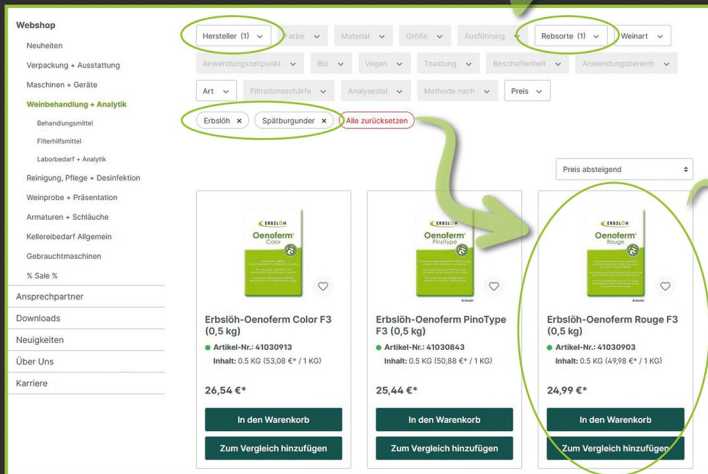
Webshop
Neuheiten
Verpackung + Ausstattung
Maschinen + Geräte
Weinbehandlung + Analytik
Behandlungsmittel
Filterhilfsmittel
Laborbedarf + Analytik
Reinigung, Pflege + Desinfektion
Weinprobe + Präsentation
Armaturen + Schläuche
Kellereibedarf Allgemein
Gebrauchtmaschinen
% Sale %
Ansprechpartner
Downloads
Neuigkeiten
Über Uns
Karriere

Hersteller (1)
Farbe
Material
Größe
Ausführung
Rebsorte (1)
Weinart
Anwendungszeitpunkt
Bio
Vegan
Toastung
Beschaffenheit
Anwendungsbereich
Art
Filtrationsschärfe
Analyseziel
Methode nach
Preis
Erbslöh ×
Spätburgunder ×
Alle zurücksetzen

Preis absteigend

ERBSLÖH
Oenoferm
Color

Erbslöh-Oenoferm Color F3 (0,5 kg)
Artikel-Nr.: 41030913
Inhalt: 0.5 KG (53,08 €* / 1 KG)
26,54 €*
In den Warenkorb
Zum Vergleich hinzufügen

ERBSLÖH
Oenoferm
PinoType

Erbslöh-Oenoferm PinoType F3 (0,5 kg)
Artikel-Nr.: 41030843
Inhalt: 0.5 KG (50,88 €* / 1 KG)
25,44 €*
In den Warenkorb
Zum Vergleich hinzufügen

ERBSLÖH
Oenoferm
Rouge

Erbslöh-Oenoferm Rouge F3 (0,5 kg)
Artikel-Nr.: 41030903
Inhalt: 0.5 KG (49,98 €* / 1 KG)
24,99 €*
In den Warenkorb
Zum Vergleich hinzufügen